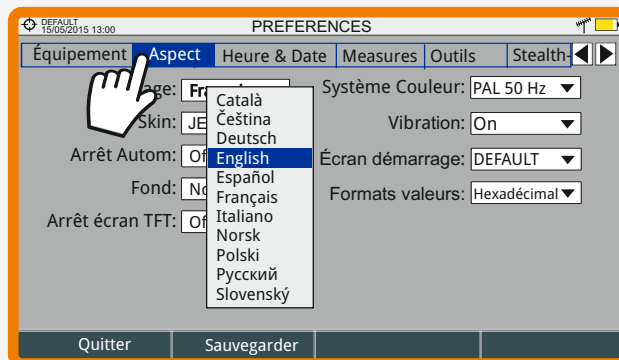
DEFAULT
15/05/2015 13:00
PREFERENCES

Équipement | Aspect | Heure & Date | Measures | Outils | Stealth

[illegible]age: Fra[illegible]
Skin: JE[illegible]
Arrêt Autom: Of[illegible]
Fond: No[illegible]
Arrêt écran TFT: Of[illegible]

Català
Čeština
Deutsch
English
Español
Français
Italiano
Norsk
Polski
Русский
Slovenský

Système Couleur: PAL 50 Hz
Vibration: On
Écran démarrage: DEFAULT
Formats valeurs: Hexadécimal

Quitter
Sauvegarder